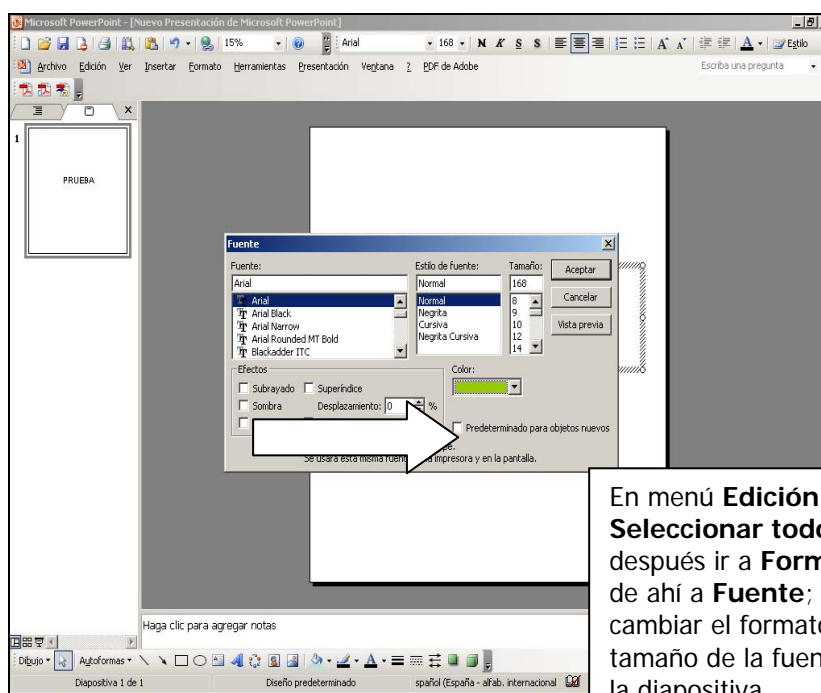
Microsoft PowerPoint - [Nuevo Presentación de Microsoft PowerPoint]

15% Arial 168 N K S S Estilo

Archivo Edición Ver Insertar Formato Herramientas Presentación Ventana ? PDF de Adobe

Escriba una pregunta

1

PRUEBA

Fuente

Fuente:
Arial
Arial
Arial Black
Arial Narrow
Arial Rounded MT Bold
Blackadder ITC

Estilo de fuente:
Normal
Normal
Negrita
Cursiva
Negrita Cursiva

Tamaño:
168
8
9
10
12
14

Aceptar
Cancelar
Vista previa

Efectos
Subrayado
Superíndice
Sombra
Desplazamiento: 0 %

Color:

Predeterminado para objetos nuevos

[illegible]pe.
Se usará esta misma fuente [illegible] impresora y en la pantalla.

Haga clic para agregar notas

Dibujo Autoformas

Diapositiva 1 de 1 Diseño predeterminado spañol (España - alfab. internacional

En menú **Edición** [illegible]
**Seleccionar todo**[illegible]
después ir a **Form**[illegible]
de ahí a **Fuente**; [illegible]
cambiar el format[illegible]
tamaño de la fuen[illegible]
la diapositiva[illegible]